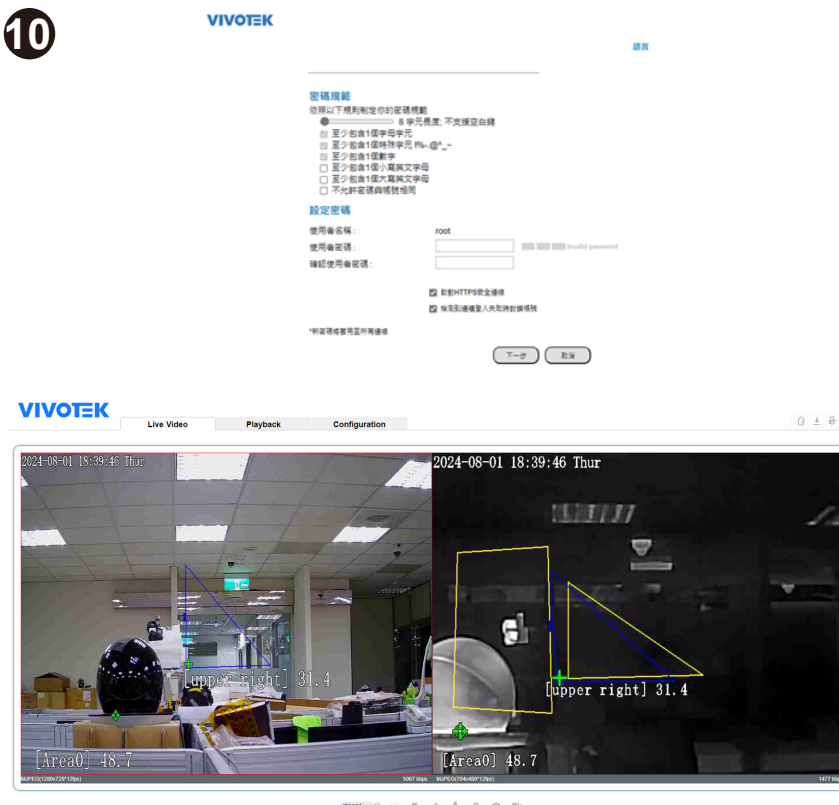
10

VIVOTEK

語言

密碼規範
依照以下規則制定你的密碼規範
8 字元長度; 不支援空白鍵
至少包含1個字母字元
至少包含1個特殊字元 !%-.@^_~
至少包含1個數字
至少包含1個小寫英文字母
至少包含1個大寫英文字母
不允許密碼與帳號相同

設定密碼
使用者名稱: root
使用者密碼: Invalid password
確認使用者密碼:

啟動HTTPS安全連線
偵測到連線並人失敗時封鎖帳號

*新密碼將套用至所有連線

下一步 取消

VIVOTEK

Live Video Playback Configuration

2024-08-01 18:39:46 Thur

[upper right] 31.4

[Area0] 48.7

MJPEG(1280x720*12fps) 5067 kbps

2024-08-01 18:39:46 Thur

[upper right] 31.4

[Area0] 48.7

MJPEG(704x480*12fps) 1477 kbps